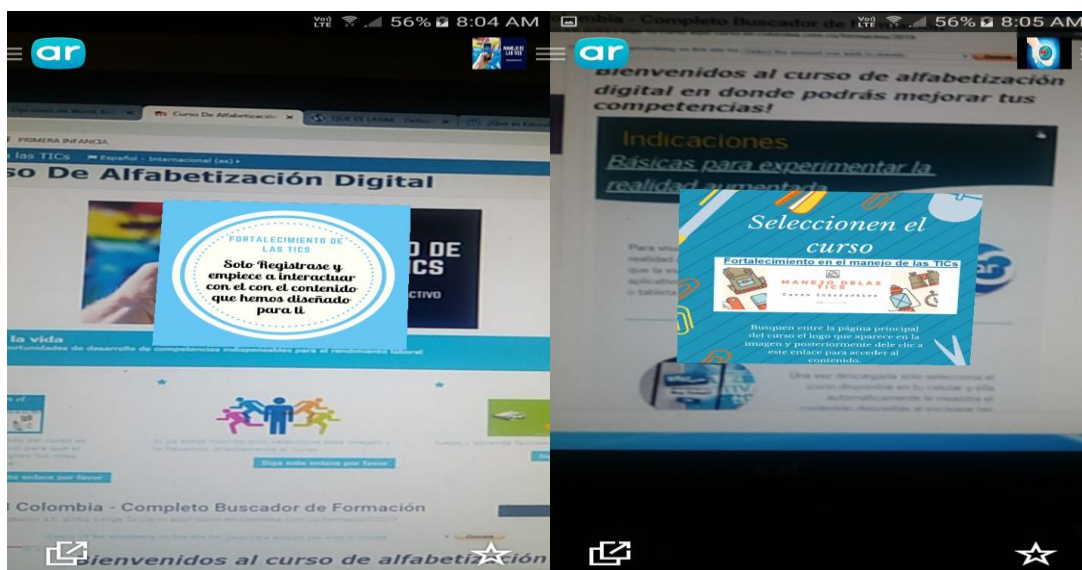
Vo) LTE 56% 8:04 AM

ar

MANEJO DE LAS TICS

Opciones de Word Art | Curso De Alfabetización | QUE ES LA MAE | ¿Qué es Educ

PRIMERA INFANCIA

las TICs | Español - Internacional (es)

so De Alfabetización Digital

FORTALECIMIENTO DE LAS TICS

Soto Registrase y empiece a interactuar con el con el contenido que hemos diseñado para ti

D DE ICS

CTIVO

la vida

ortunidades de desarrollo de competencias indispensables para el rendimiento laboral

Siga este enlace por favor

enlace por favor

Colombia - Completo Buscador de Formación

Bienvenidos al curso de alfabetización

Vo) LTE 56% 8:05 AM

mbia - Completo Buscador de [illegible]

ar

Bienvenidos al curso de alfabetización digital en donde podrás mejorar tus competencias!

Indicaciones

Básicas para experimentar la realidad aumentada

Seleccionen el curso

Fortalecimiento en el manejo de las TICs

MANEJO DE LAS TICS

Curso Interactivo

Busquen entre la página principal del curso el logo que aparece en la imagen y posteriormente dele clic a este enlace para acceder al contenido.

ar